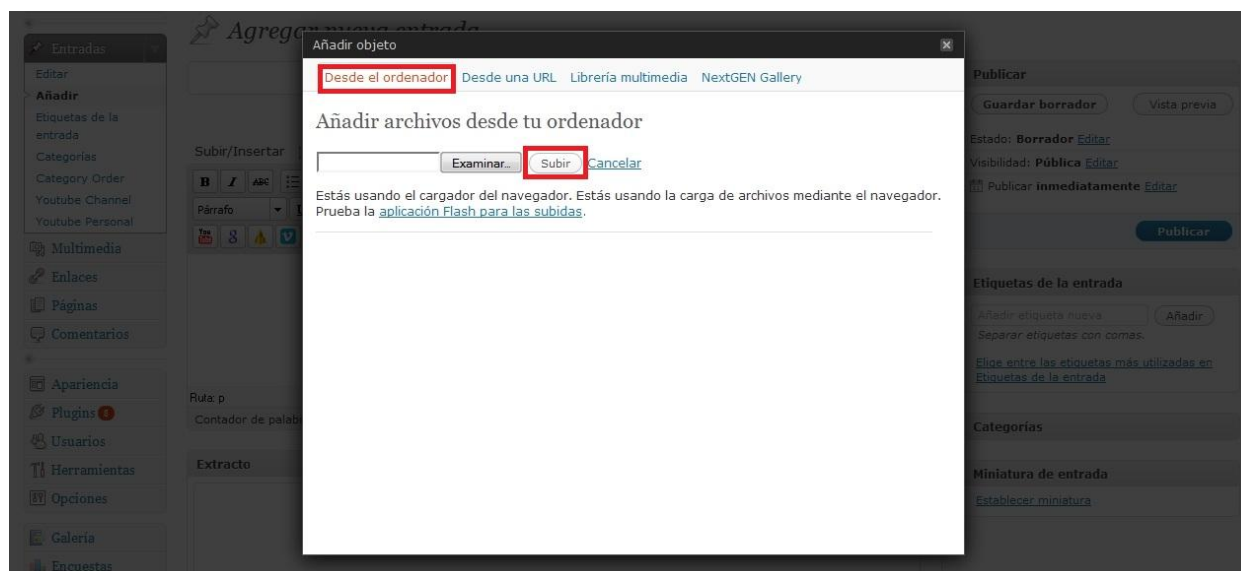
Entradas
Editar
Añadir
Etiquetas de la entrada
Categorías
Category Order
Youtube Channel
Youtube Personal
Multimedia
Enlaces
Páginas
Comentarios
Apariencia
Plugins 8
Usuarios
Herramientas
Opciones
Galería
Encuestas

Agregar nueva entrada

Subir/Insertar
Párrafo
Ruta: p
Contador de palab
Extracto

Añadir objeto

Desde el ordenador Desde una URL Librería multimedia NextGEN Gallery

Añadir archivos desde tu ordenador

Examinar... Subir Cancelar

Estás usando el cargador del navegador. Estás usando la carga de archivos mediante el navegador. Prueba la aplicación Flash para las subidas.

Publicar
Guardar borrador Vista previa
Estado: Borrador Editar
Visibilidad: Pública Editar
Publicar inmediatamente Editar
Publicar

Etiquetas de la entrada
Añadir etiqueta nueva Añadir
Separar etiquetas con comas.
Elige entre las etiquetas más utilizadas en Etiquetas de la entrada

Categorías

Miniatura de entrada
Establecer miniatura